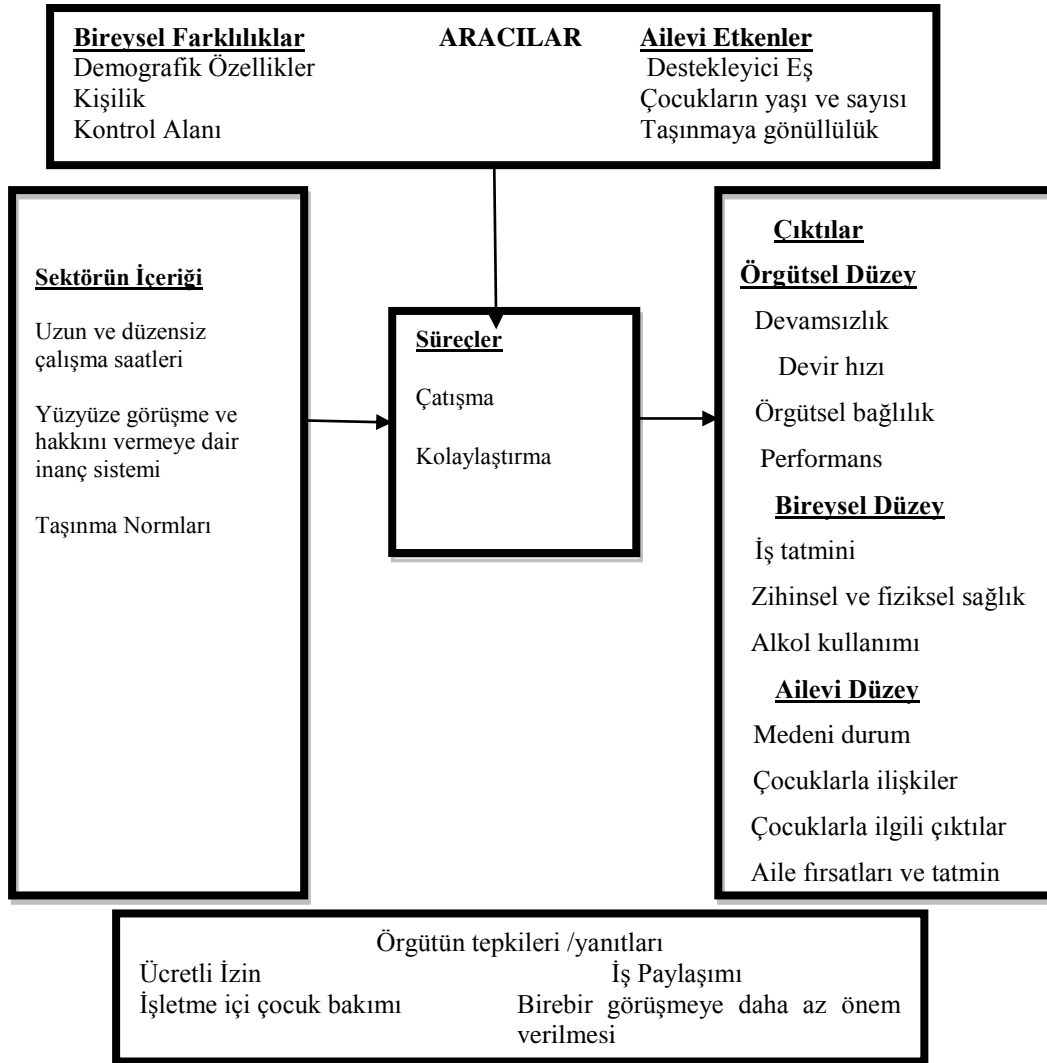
Bireysel Farklılıklar ARACILAR Ailevi Etkenler
Demografik Özellikler Destekleyici Eş
Kişilik Çocukların yaşı ve sayısı
Kontrol Alanı Taşınmaya gönüllülük

Sektörün İçeriği

Uzun ve düzensiz çalışma saatleri

Yüzyüze görüşme ve hakkını vermeye dair inanç sistemi

Taşınma Normları

Süreçler

Çatışma

Kolaylaştırma

Çıktılar

Örgütsel Düzey

Devamsızlık

Devir hızı

Örgütsel bağlılık

Performans

Bireysel Düzey

İş tatmini

Zihinsel ve fiziksel sağlık

Alkol kullanımı

Ailevi Düzey

Medeni durum

Çocuklarla ilişkiler

Çocuklarla ilgili çıktılar

Aile fırsatları ve tatmin

Örgütün tepkileri /yanıtları
Ücretli İzin İş Paylaşımı
İşletme içi çocuk bakımı Birebir görüşmeye daha az önem verilmesi